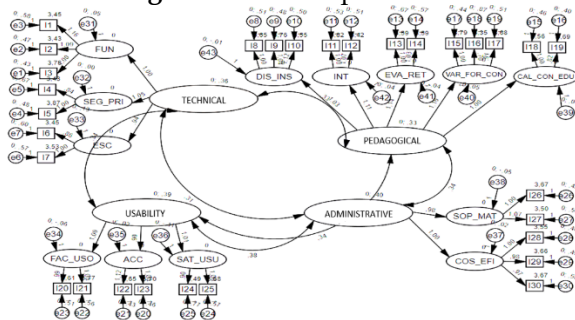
e3 I1 e31 FUN
e2 I2
e1 I3 e32
e5 I4 SEG_PRI
e4 I5 e33
e7 I6 ESC
e6 I7
TECHNICAL
e43 DIS_INS INT EVA_RET VAR_FOR_CON CAL_CON_EDU
e8 e9 e10 I8 I9 I10
e11 e12 I11 I12
e13 e14 I13 I14
e16 e17 I15 I16 I17
e15 I18 I19
e42 e41 e40 e39
PEDAGOGICAL
USABILITY
ADMINISTRATIVE
e34 e35 e36
FAC_USO ACC SAT_USU
I20 I21 I22 I23 I24 I25
e23 e22 e21 e20 e25 e24
e38 SOP_MAT I26 I27 I28
e37 COS_EFI I29 I30